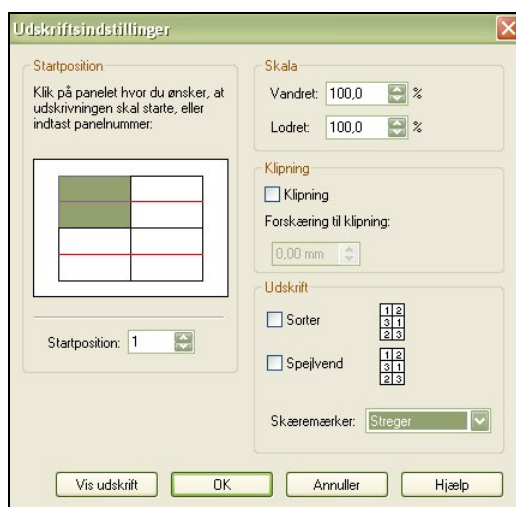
Udskriftsindstillinger

Startposition

Klik på panelet hvor du ønsker, at udskrivningen skal starte, eller indtast panelnummer:

Startposition: 1

Skala

Vandret: 100,0 %

Lodret: 100,0 %

Klipning

Klipning

Forskæring til klipning:

0,00 mm

Udskrift

Sorter

Spejlvend

Skæremærker: Streger

Vis udskrift

OK

Annuller

Hjælp